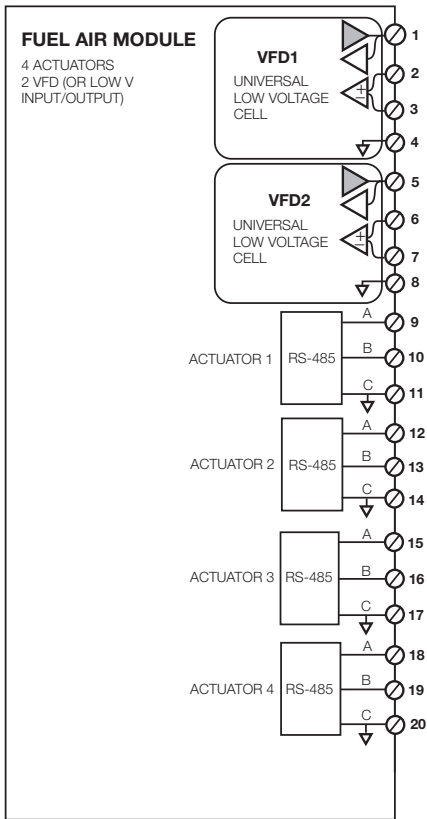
FUEL AIR MODULE

4 ACTUATORS
2 VFD (OR LOW V INPUT/OUTPUT)

VFD1

UNIVERSAL LOW VOLTAGE CELL

+

VFD2

UNIVERSAL LOW VOLTAGE CELL

+

1
2
3
4
5
6
7
8

ACTUATOR 1 RS-485
A 9
B 10
C 11

ACTUATOR 2 RS-485
A 12
B 13
C 14

ACTUATOR 3 RS-485
A 15
B 16
C 17

ACTUATOR 4 RS-485
A 18
B 19
C 20